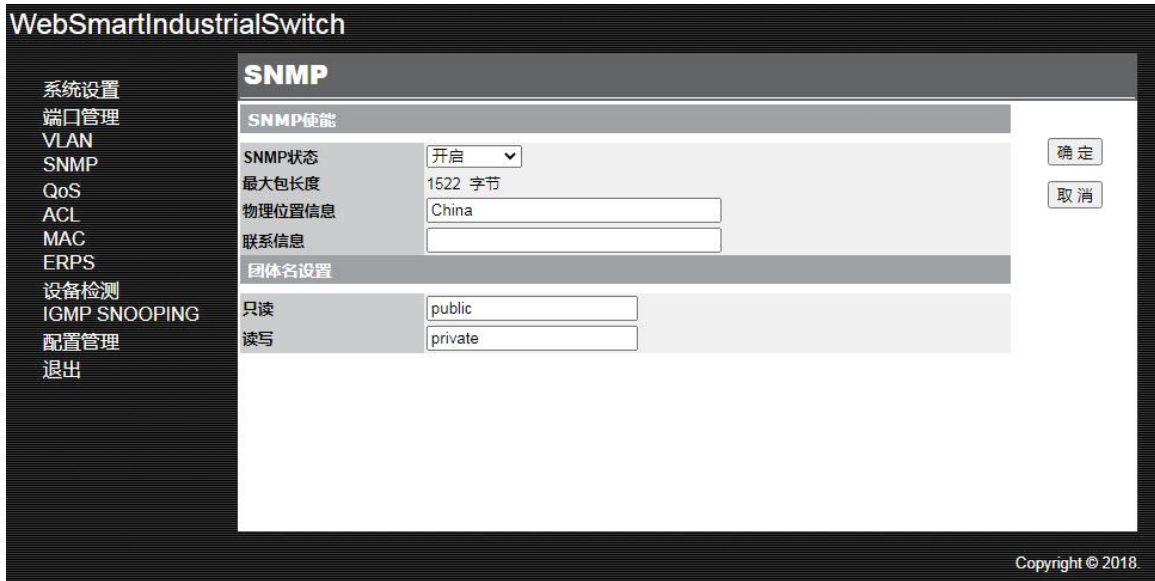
WebSmartIndustrialSwitch

系统设置
端口管理
VLAN
SNMP
QoS
ACL
MAC
ERPS
设备检测
IGMP SNOOPING
配置管理
退出

SNMP

SNMP使能

| | |
|---|---|
| SNMP状态 | 开启 |
| 最大包长度 | 1522 字节 |
| 物理位置信息 | China |
| 联系信息 | |

团体名设置

| | |
|---|---|
| 只读 | public |
| 读写 | private |

确 定
取 消

Copyright © 2018.